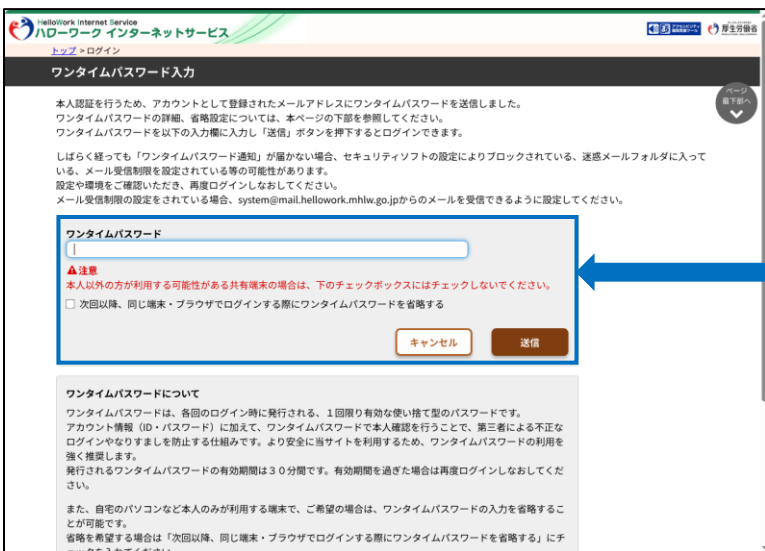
HelloWork Internet Service
ハローワーク インターネットサービス

厚生労働省

トップ > ログイン

ワンタイムパスワード入力

ページ最下部へ

本人認証を行うため、アカウントとして登録されたメールアドレスにワンタイムパスワードを送信しました。
ワンタイムパスワードの詳細、省略設定については、本ページの下部を参照してください。
ワンタイムパスワードを以下の入力欄に入力し「送信」ボタンを押下するとログインできます。

しばらく経っても「ワンタイムパスワード通知」が届かない場合、セキュリティソフトの設定によりブロックされている、迷惑メールフォルダに入っている、メール受信制限を設定されている等の可能性があります。
設定や環境をご確認いただき、再度ログインしなおしてください。
メール受信制限の設定をされている場合、system@mail.hellowork.mhlw.go.jpからのメールを受信できるように設定してください。

ワンタイムパスワード

注意
本人以外の方が利用する可能性がある共有端末の場合は、下のチェックボックスにはチェックしないでください。

次回以降、同じ端末・ブラウザでログインする際にワンタイムパスワードを省略する

キャンセル

送信

ワンタイムパスワードについて

ワンタイムパスワードは、各回のログイン時に発行される、1回限り有効な使い捨て型のパスワードです。
アカウント情報（ID・パスワード）に加えて、ワンタイムパスワードで本人確認を行うことで、第三者による不正なログインやなりすましを防止する仕組みです。より安全に当サイトを利用するため、ワンタイムパスワードの利用を強く推奨します。
発行されるワンタイムパスワードの有効期間は30分間です。有効期間を過ぎた場合は再度ログインしなおしてください。

また、自宅のパソコンなど本人のみが利用する端末で、ご希望の場合は、ワンタイムパスワードの入力を省略することが可能です。
省略を希望する場合は「次回以降、同じ端末・ブラウザでログインする際にワンタイムパスワードを省略する」にチ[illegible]